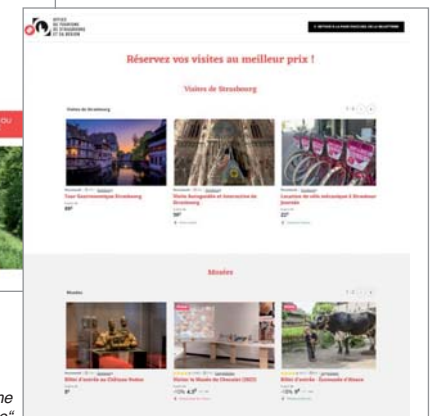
OFFICE DU TOURISME DE STRASBOURG ET SA RÉGION

Réservez vos visites au meilleur prix !

Visites de Strasbourg

Visites de Strasbourg

Tour Gastronomique Strasbourg

Visite Audioguidée et Interactive de Strasbourg

Location de vélo électrique à Strasbourg

Musées

Musées

Billet d'entrée au Château Rohan

Visiter le Musée du Chocolat

Billet d'entrée - Écomusée d'Alsace